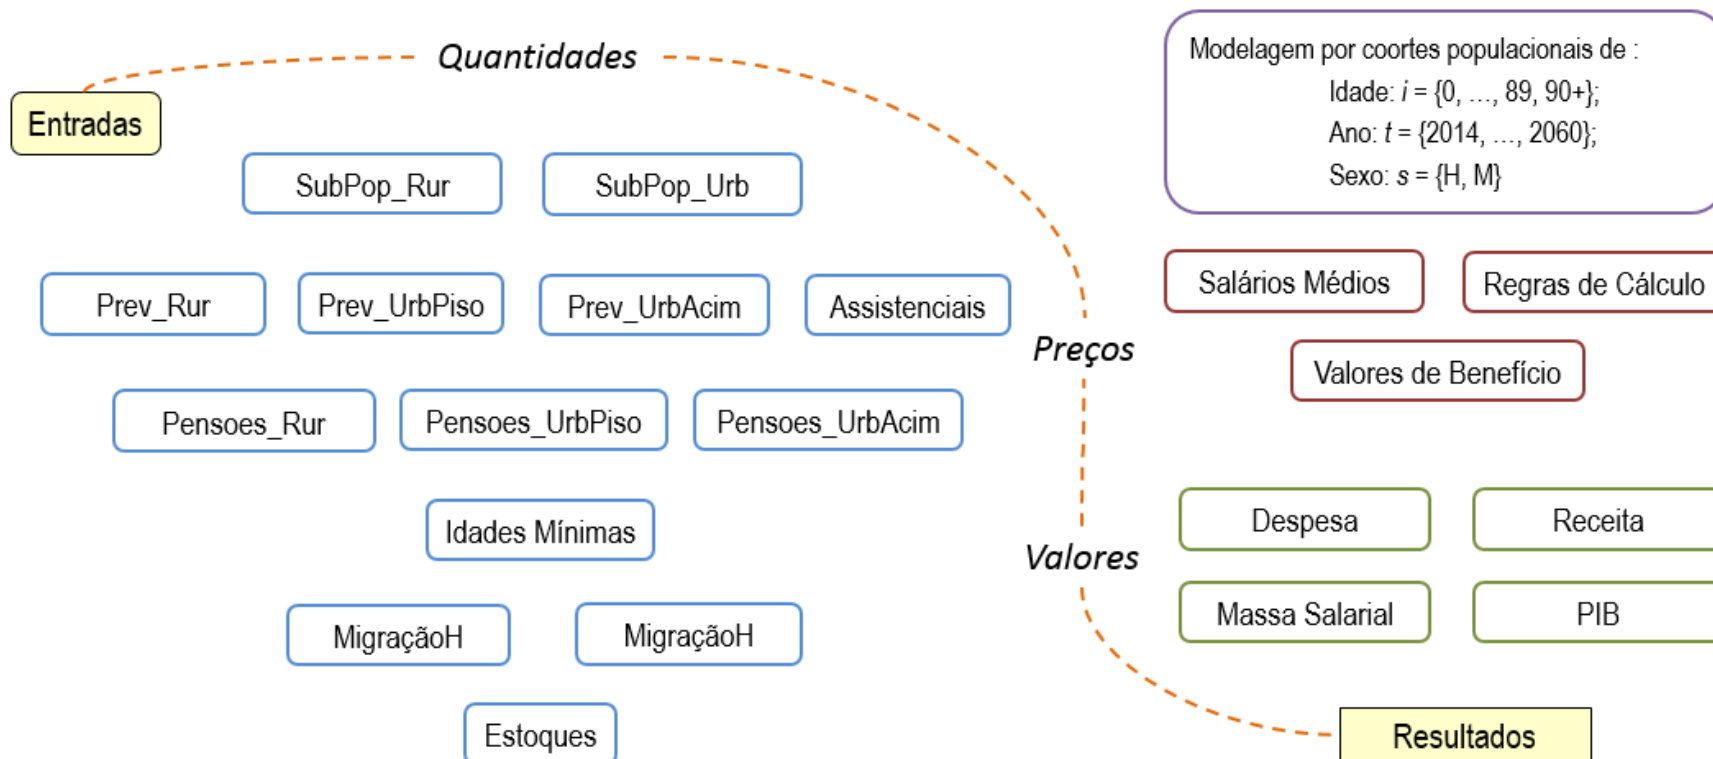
Entradas

Quantidades

SubPop_Rur

SubPop_Urb

Prev_Rur

Prev_UrbPiso

Prev_UrbAcim

Assistenciais

Pensoes_Rur

Pensoes_UrbPiso

Pensoes_UrbAcim

Idades Mínimas

MigraçãoH

MigraçãoH

Estoques

Modelagem por coortes populacionais de :
Idade: $i = \{0, \ldots, 89, 90+\}$;
Ano: $t = \{2014, \ldots, 2060\}$;
Sexo: $s = \{H, M\}$

Preços

Salários Médios

Regras de Cálculo

Valores de Benefício

Valores

Despesa

Receita

Massa Salarial

PIB

Resultados